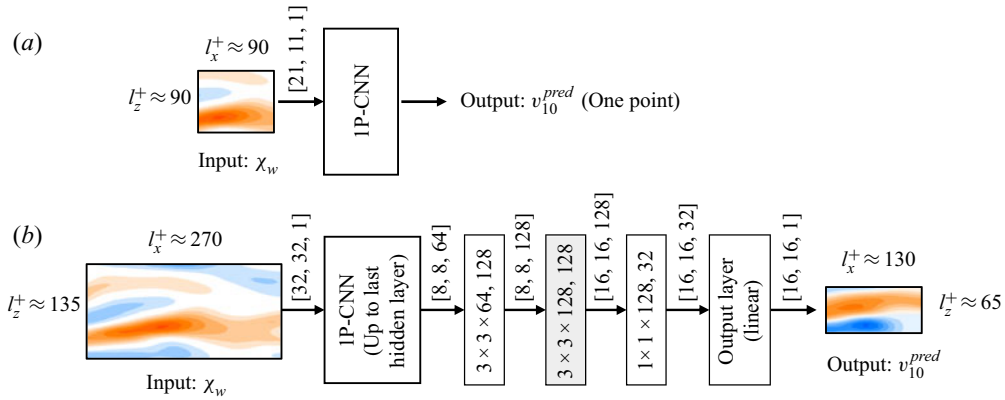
(a)

$l_x^+ \approx 90$

$l_z^+ \approx 90$

Input: $\chi_w$

[21, 11, 1]

1P-CNN

Output: $v_{10}^{pred}$ (One point)

(b)

$l_x^+ \approx 270$

$l_z^+ \approx 135$

Input: $\chi_w$

[32, 32, 1]

1P-CNN (Up to last hidden layer)

[8, 8, 64]

$3 \times 3 \times 64$, 128

[8, 8, 128]

$3 \times 3 \times 128$, 128

[16, 16, 128]

$1 \times 1 \times 128$, 32

[16, 16, 32]

Output layer (linear)

[16, 16, 1]

$l_x^+ \approx 130$

$l_z^+ \approx 65$

Output: $v_{10}^{pred}$